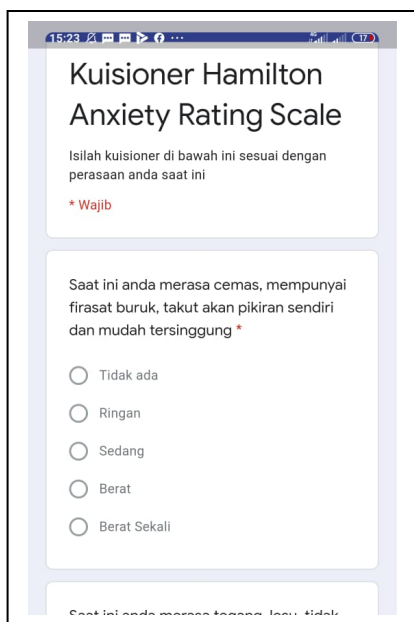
15:23 ··· 17

Kuisioner Hamilton Anxiety Rating Scale

Isilah kuisioner di bawah ini sesuai dengan perasaan anda saat ini

* Wajib

Saat ini anda merasa cemas, mempunyai firasat buruk, takut akan pikiran sendiri dan mudah tersinggung *

Tidak ada

Ringan

Sedang

Berat

Berat Sekali

Saat ini anda merasa tegang, lesu, tidak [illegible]